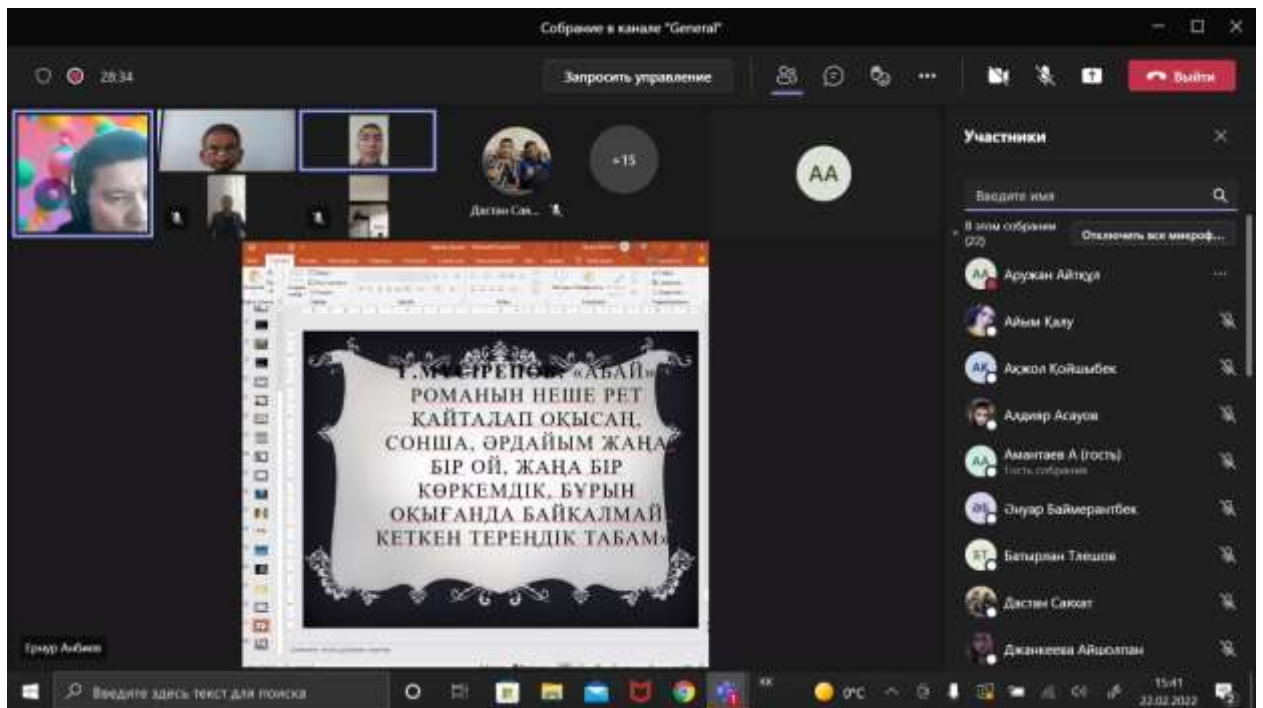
Собрание в канале "General"

28:34

Запросить управление

Выйти

+15

AA

Дастан Сак...

Т.МҰСІРЕПОВ: «АБАЙ» РОМАНЫН НЕШЕ РЕТ ҚАЙТАЛАП ОҚЫСАҢ, СОНША, ӘРДАЙЫМ ЖАҢА БІР ОЙ, ЖАҢА БІР КӨРКЕМДІК, БҰРЫН ОҚЫҒАНДА БАЙҚАЛМАЙ КЕТКЕН ТЕРЕҢДІК ТАБАМ»

Участники

Введите имя

В этом собрании (22)

Отключить все микроф...

Аружан Айтқұл

Айым Қалу

Ақжол Қойшыбек

Алдияр Асауов

Амантаев А (гость)
Гость собрания

Әнуар Баймерапбек

Батырлан Тлешов

Дастан Сакат

Джанкеева Айшолпан

Ернұр Акбаев

Введите здесь текст для поиска

0°C

15:41
22.02.2022